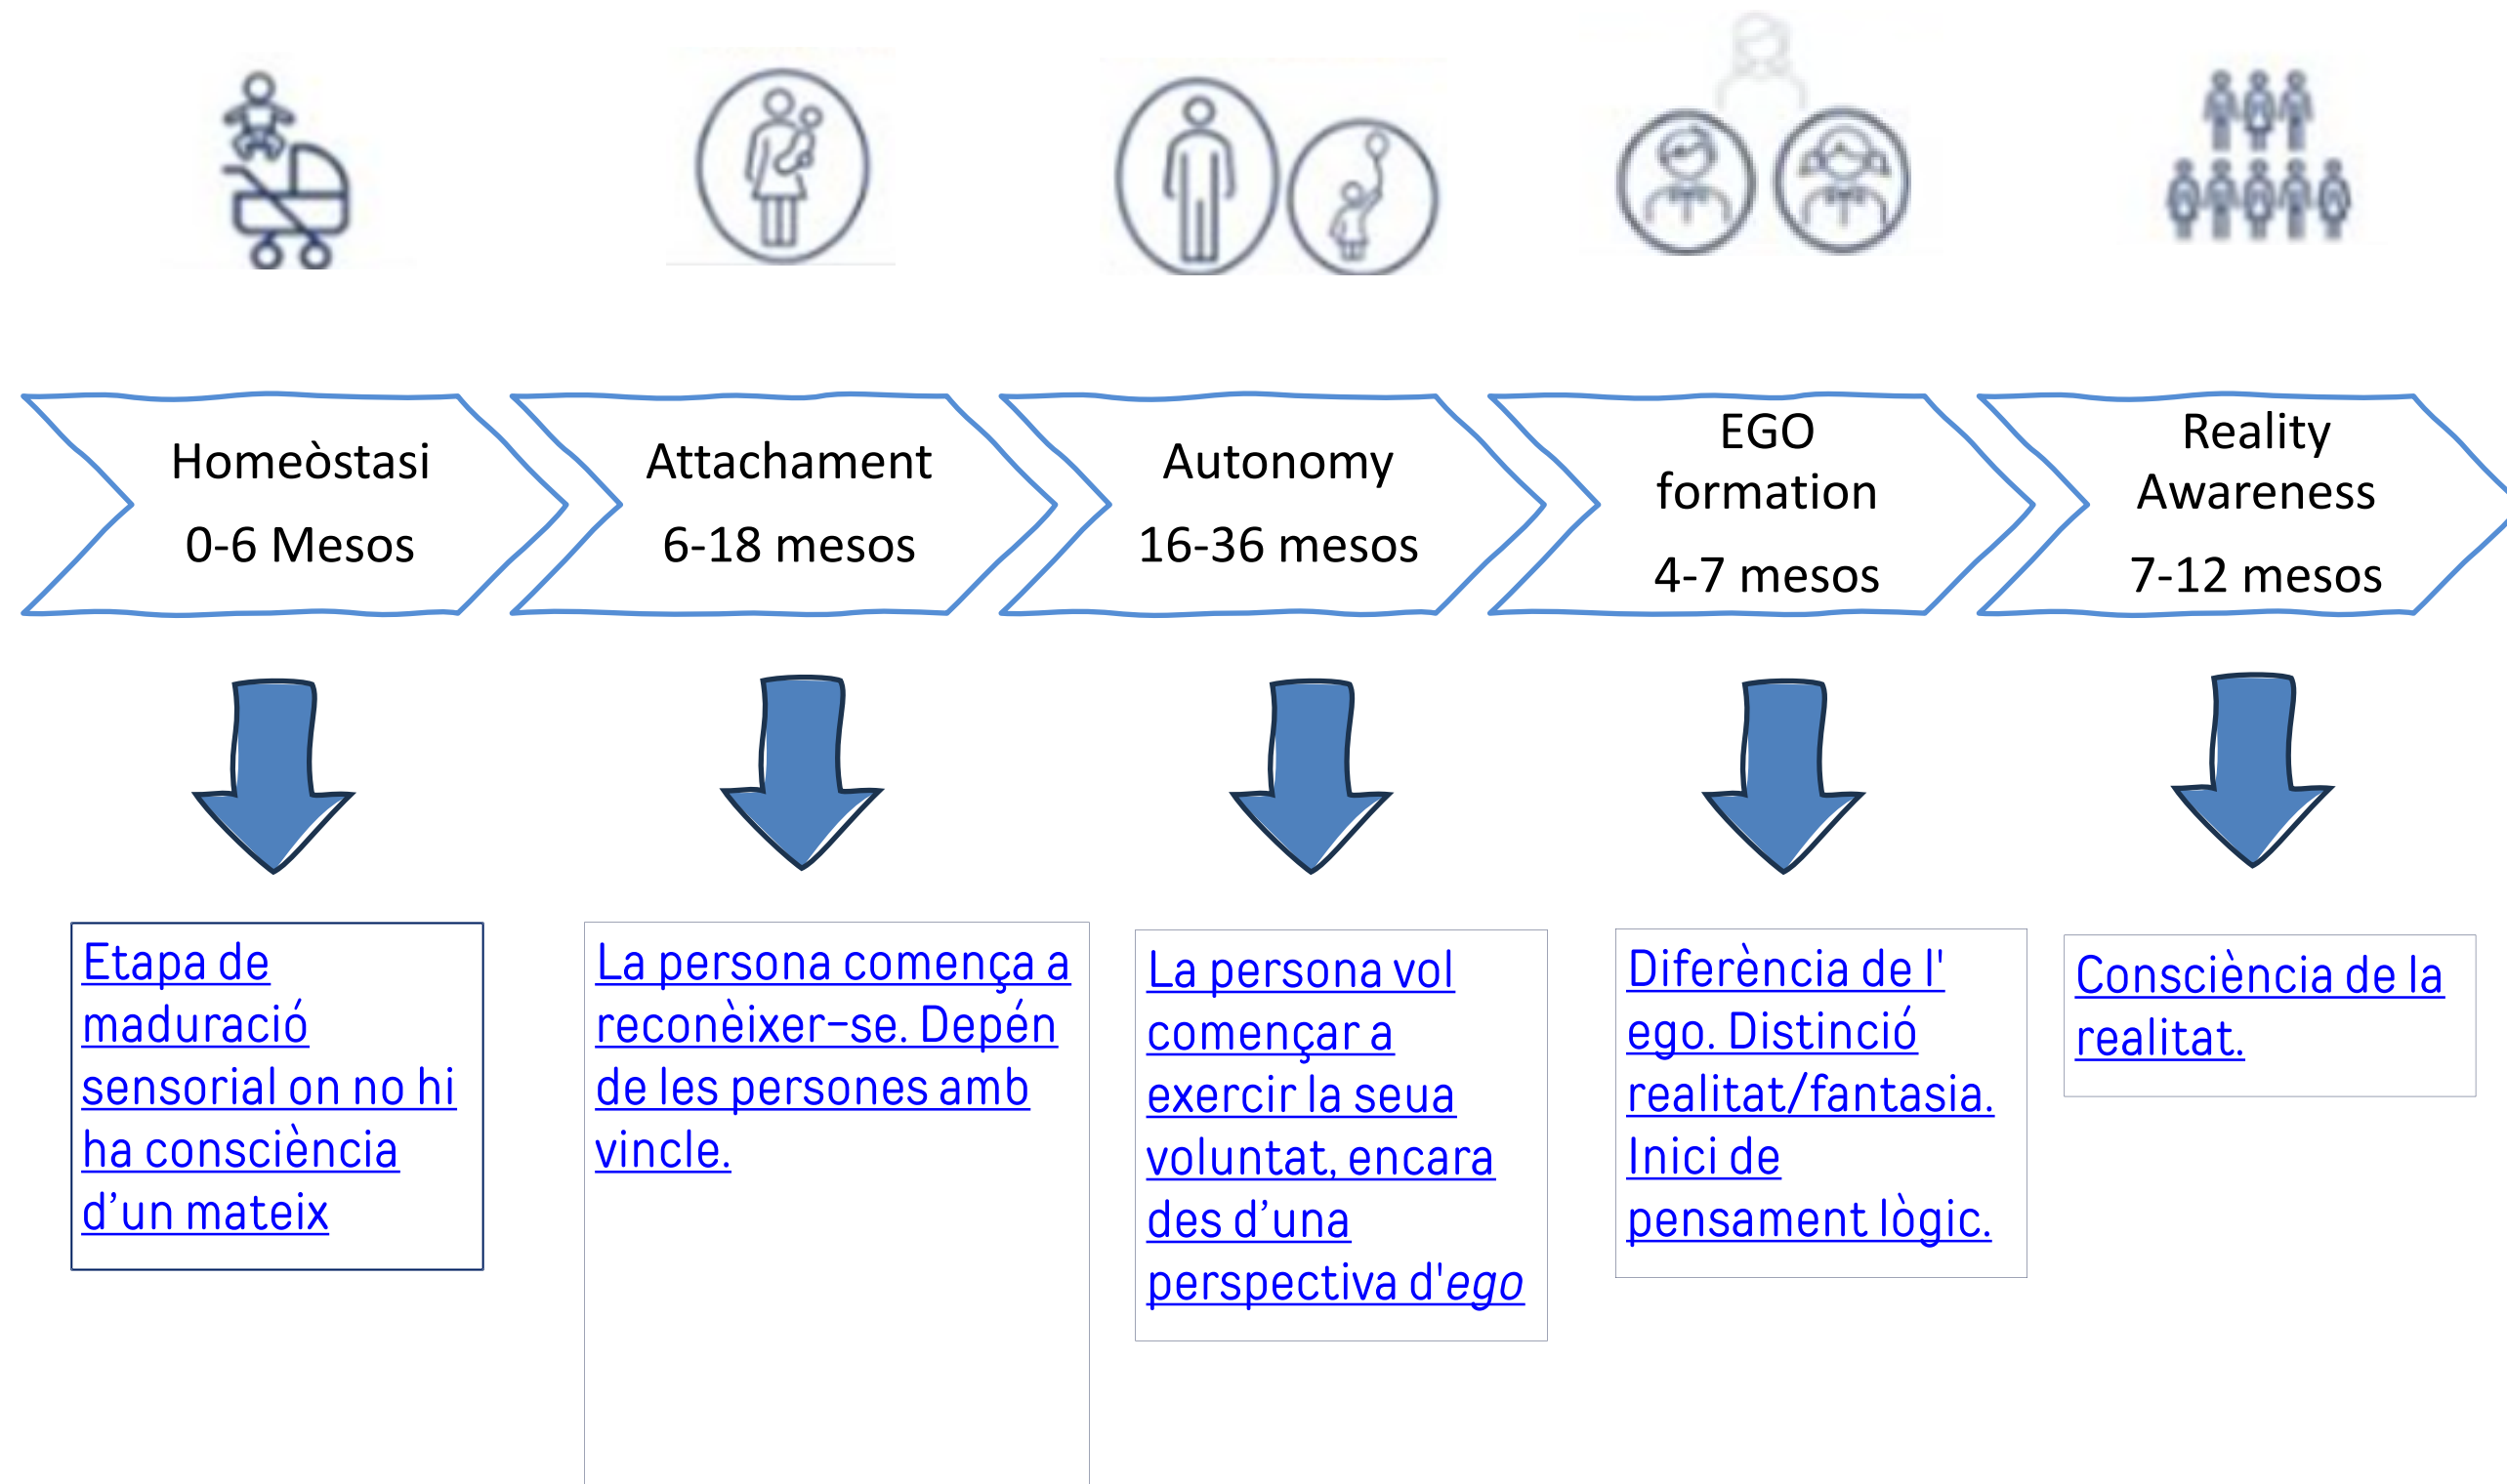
Homeòstasi
0-6 Mesos

Attachament
6-18 mesos

Autonomy
16-36 mesos

EGO formation
4-7 mesos

Reality Awareness
7-12 mesos

Etapa de maduració sensorial on no hi ha consciència d'un mateix

La persona comença a reconèixer-se. Depén de les persones amb vincle.

La persona vol començar a exercir la seua voluntat, encara des d'una perspectiva d'*ego*

Diferència de l' ego. Distinció realitat/fantasia. Inici de pensament lògic.

Consciència de la realitat.